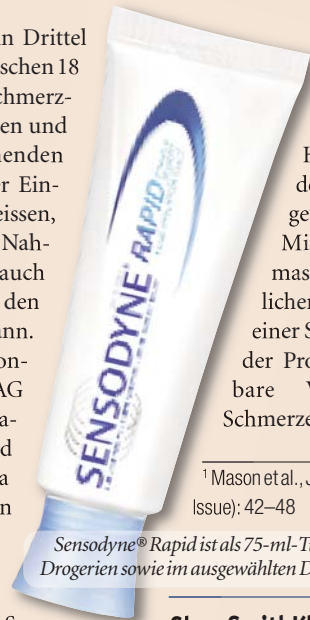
n Drittel
schen 18
hmerz-
en und
henden
r Ein-
eissen,
Nah-
auch
den
ann.
on-
AG
a-
d
a
n

SENSODYNE
RAPID

H
de
ge
Mi
mas
licher
einer S
der Pro
bare V
Schmerze

¹ Mason et al., J
Issue): 42–48

Sensodyne® Rapid ist als 75-ml-T
Drogerien sowie im ausgewählten D